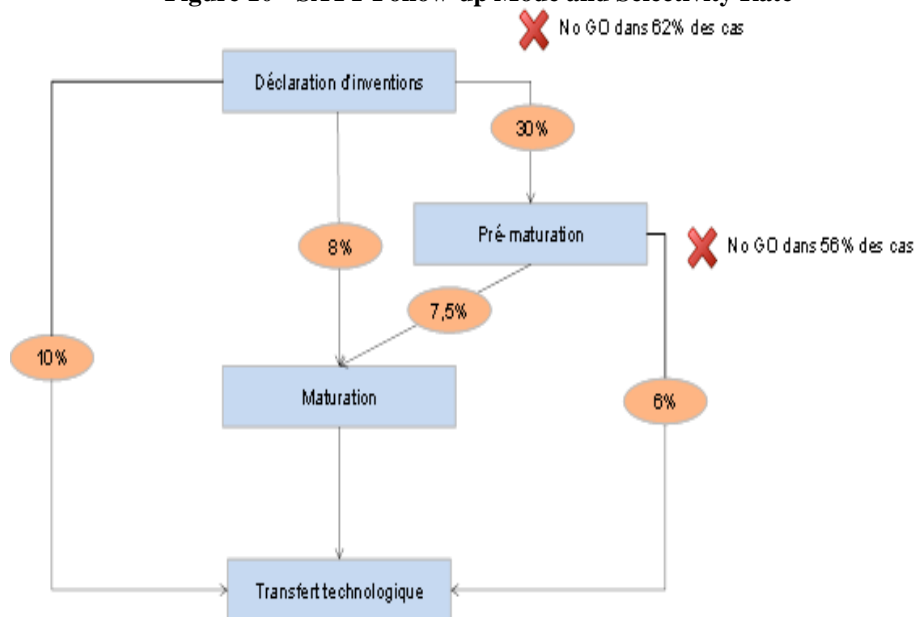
Figure 10 - SATT Follow-up Mode and Selectivity Rate

No GO dans 62% des cas

Déclaration d'inventions

30%

Pré-maturation

No GO dans 56% des cas

8%

7,5%

10%

Maturation

6%

Transfert technologique